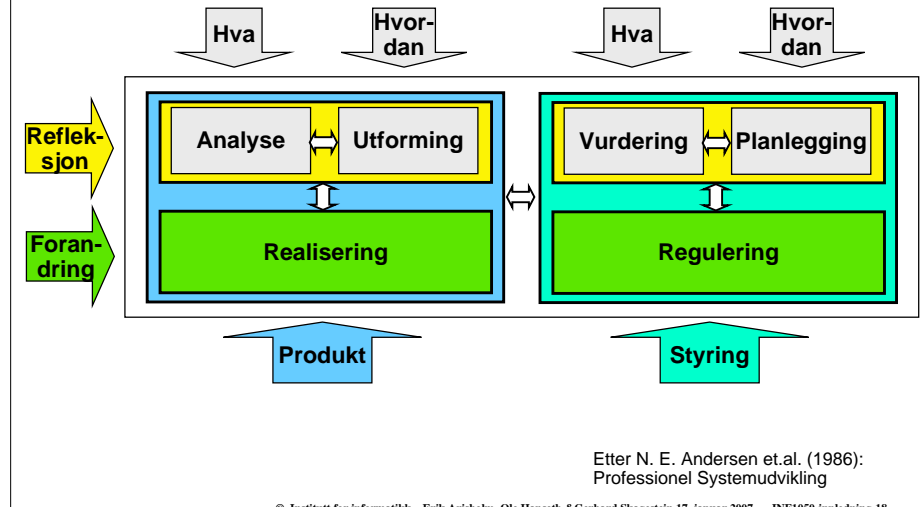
Hva

Hvordan

Hva

Hvordan

Refleksjon

Forandring

Analyse

Utforming

Realisering

Vurdering

Planlegging

Regulering

Produkt

Styring

Etter N. E. Andersen et.al. (1986): Professionel Systemudvikling

© Institutt for informatikk – Erik Arisholm, Ole Hanseth & Gerhard Skagestein 17. januar 2007 INF1050 innledning-18